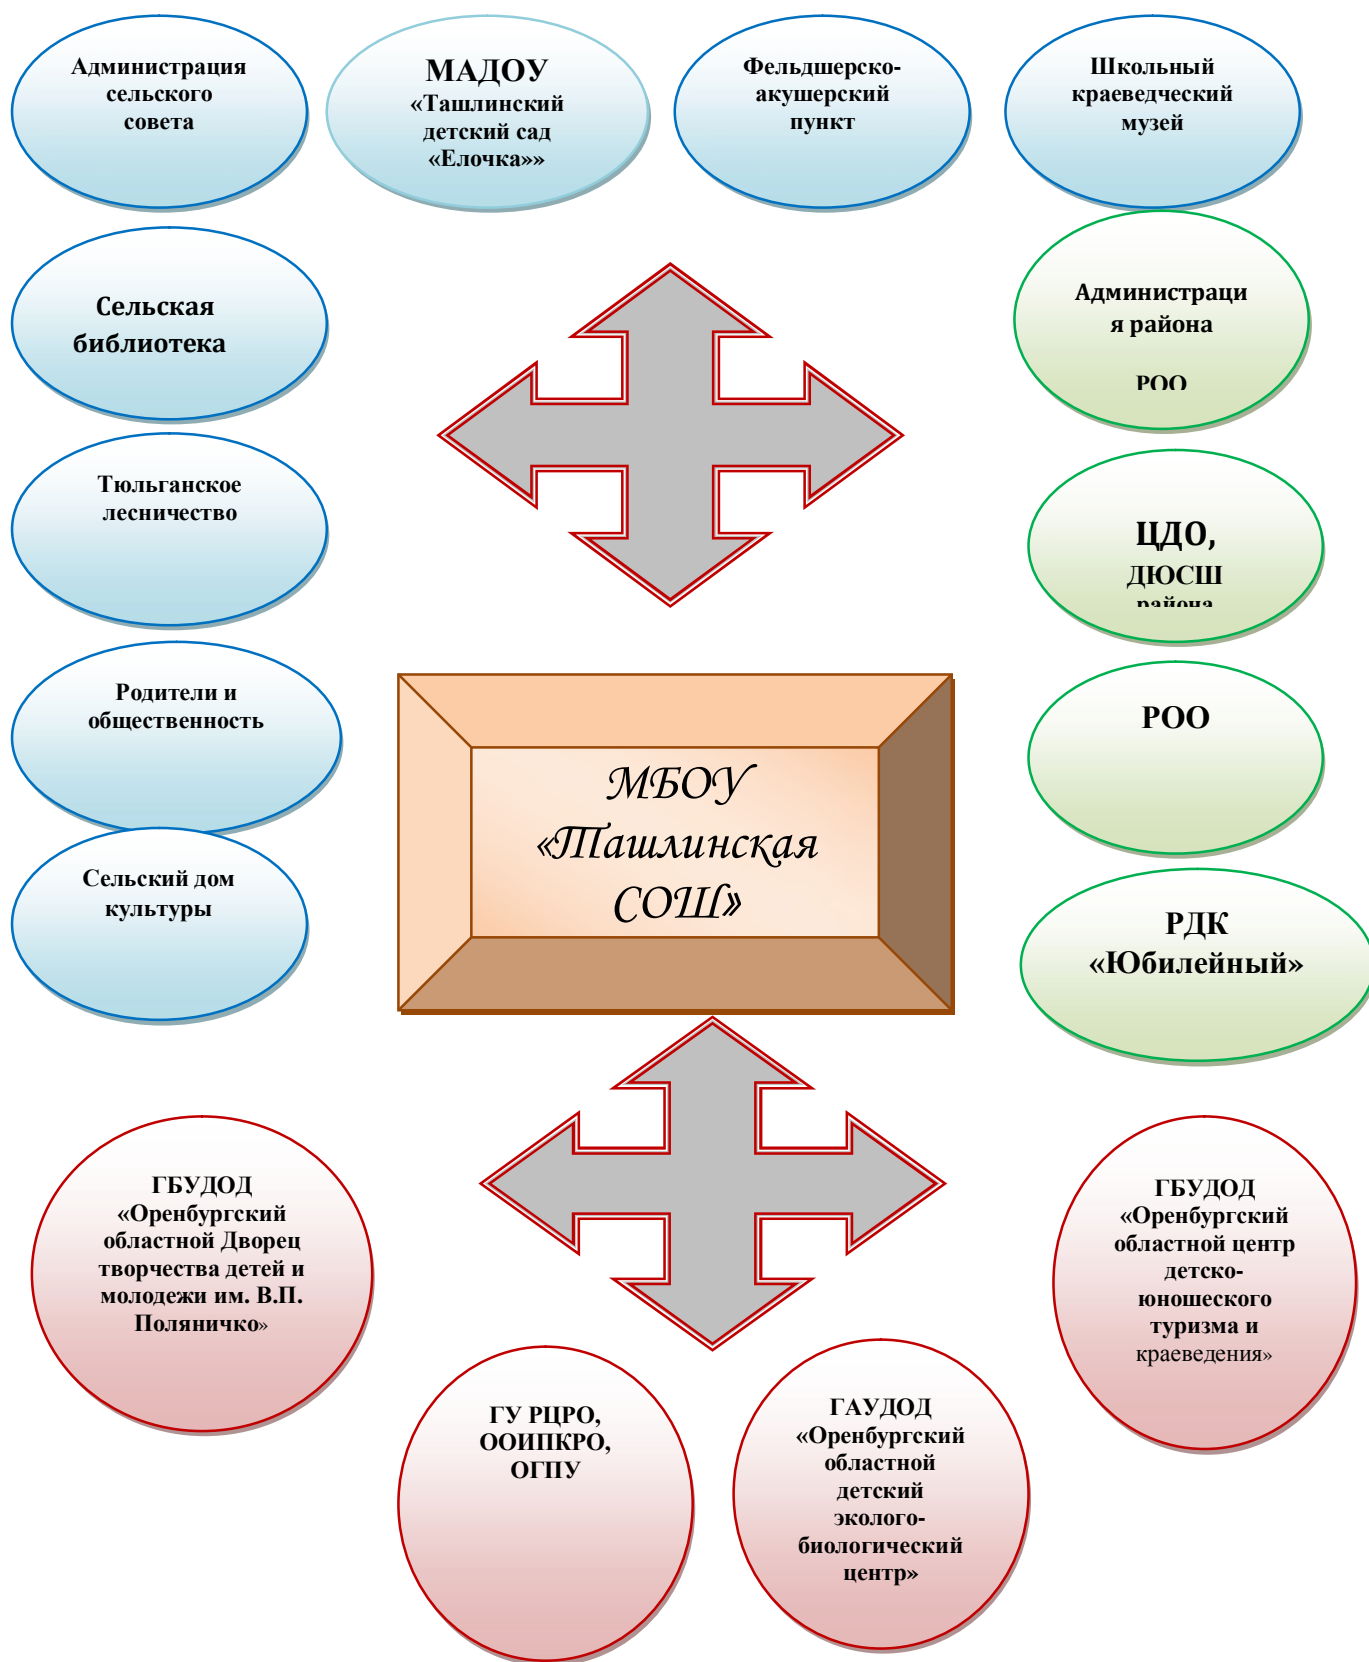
Администрация сельского совета

МАДОУ «Ташлинский детский сад «Елочка»»

Фельдшерско-акушерский пункт

Школьный краеведческий музей

Сельская библиотека

Администрация района

РОО

Тюльганское лесничество

ЦДО, ДЮСШ района

Родители и общественность

РОО

МБОУ «Ташлинская СОШ»

Сельский дом культуры

РДК «Юбилейный»

ГБУДОД «Оренбургский областной Дворец творчества детей и молодежи им. В.П. Поляничко»

ГБУДОД «Оренбургский областной центр детско-юношеского туризма и краеведения»

ГУ РЦРО, ООИПКРО, ОГПУ

ГАУДОД «Оренбургский областной детский эколого-биологический центр»